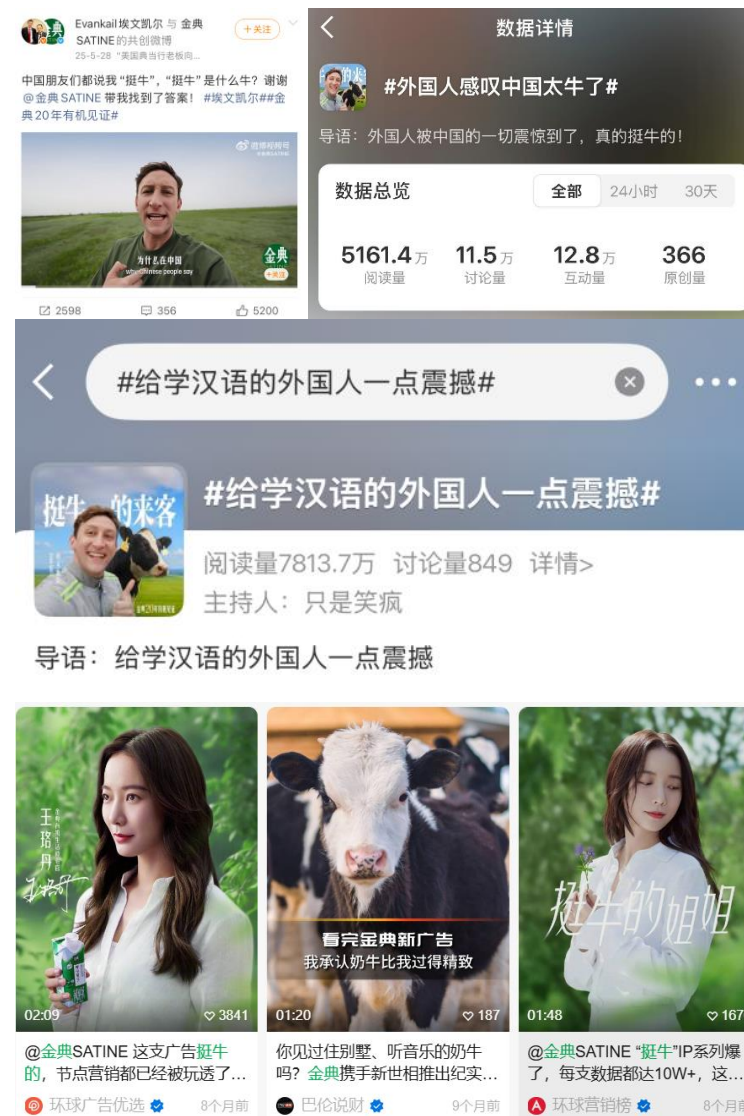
Evankail埃文凯尔 与 金典SATINE的共创微博
25-5-28 "美国典当行老板响...
+关注

中国朋友们都说我"挺牛"，"挺牛"是什么牛？谢谢@金典SATINE 带我找到了答案！#埃文凯尔##金典20年有机见证#

微博视频号
为什么在中国
what Chinese people say
金典
+关注

2598 356 5200

数据详情
#外国人感叹中国太牛了#
导语：外国人被中国的一切震惊到了，真的挺牛的！
数据总览
全部 24小时 30天
5161.4万 阅读量
11.5万 讨论量
12.8万 互动量
366 原创量

#给学汉语的外国人一点震撼#
#给学汉语的外国人一点震撼#
挺牛的来客
阅读量7813.7万 讨论量849 详情>
主持人：只是笑疯
导语：给学汉语的外国人一点震撼

王珞丹
02:09 3841
@金典SATINE 这支广告挺牛的，节点营销都已经被玩透了...
环球广告优选 8个月前

看完金典新广告
我承认奶牛比我过得精致
01:20 187
你见过住别墅、听音乐的奶牛吗？金典携手新世相推出纪实...
巴伦说财 9个月前

挺牛的姐姐
01:48 167
@金典SATINE "挺牛"IP系列爆了，每支数据都达10W+，这...
环球营销榜 8个月前